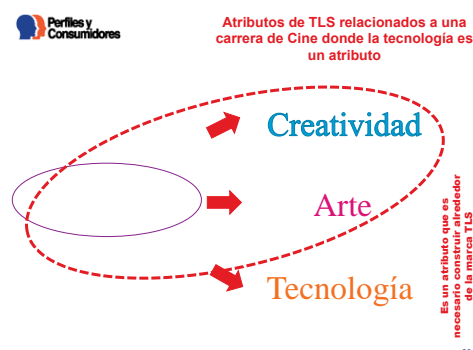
Perfiles y Consumidores

Atributos de TLS relacionados a una carrera de Cine donde la tecnología es un atributo

Creatividad

Arte

Tecnología

Es un atributo que es necesario construir alrededor de la marca TLS